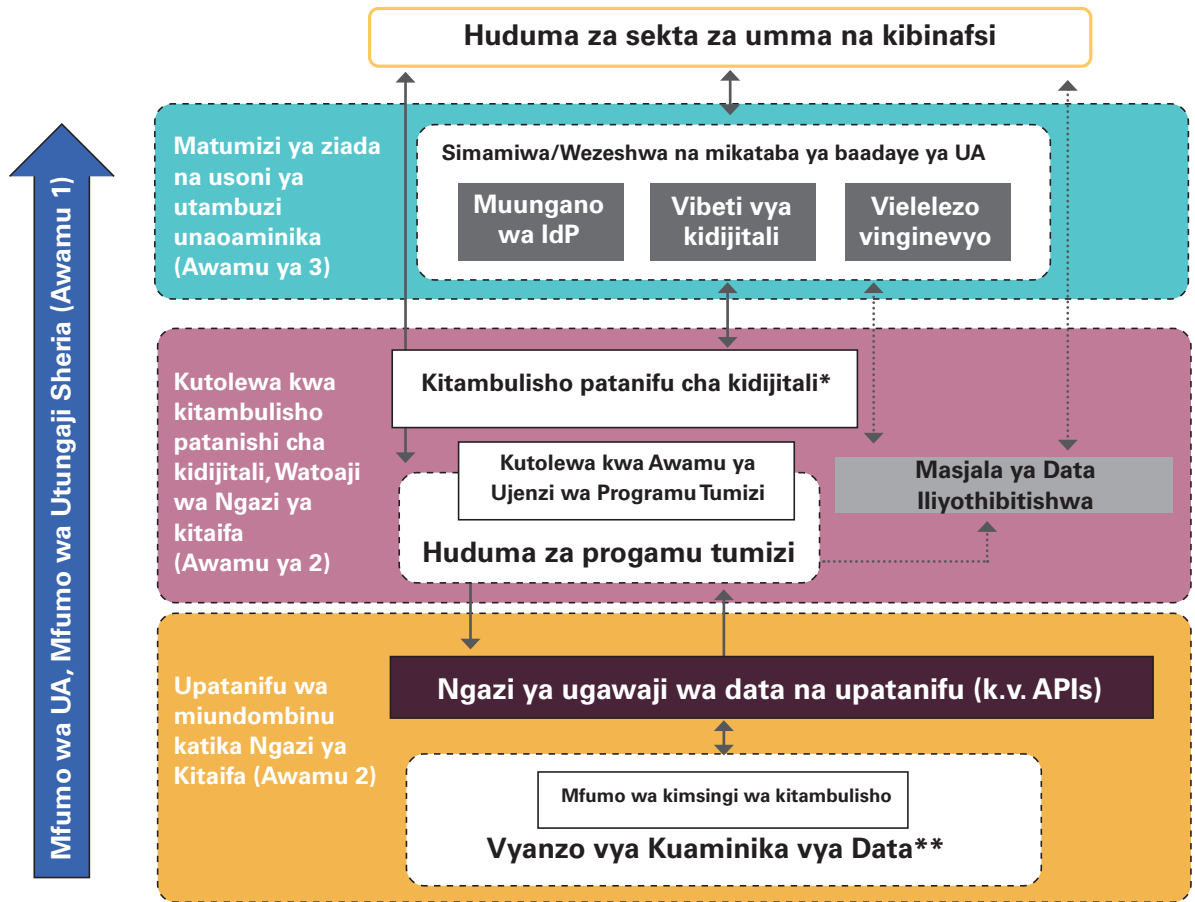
Huduma za sekta za umma na kibinafsi

Mfumo wa UA, Mfumo wa Utungaji Sheria (Awamu 1)

Matumizi ya ziada na usoni ya utambuzi unaoaminika (Awamu ya 3)

Simamiwa/Wezeshwa na mikataba ya baadaye ya UA

Muungano wa IdP

Vibeti vya kidijitali

Vielelezo vinginevyo

Kutolewa kwa kitambulisho patanishi cha kidijitali, Watoaji wa Ngazi ya kitaifa (Awamu ya 2)

Kitambulisho patanifu cha kidijitali*

Kutolewa kwa Awamu ya Ujenzi wa Programu Tumizi

Masjala ya Data Iliyothibitishwa

Huduma za progamu tumizi

Upatanifu wa miundombinu katika Ngazi ya Kitaifa (Awamu 2)

Ngazi ya ugawaji wa data na upatanifu (k.v. APIs)

Mfumo wa kimsingi wa kitambulisho

Vyanzo vya Kuaminika vya Data**